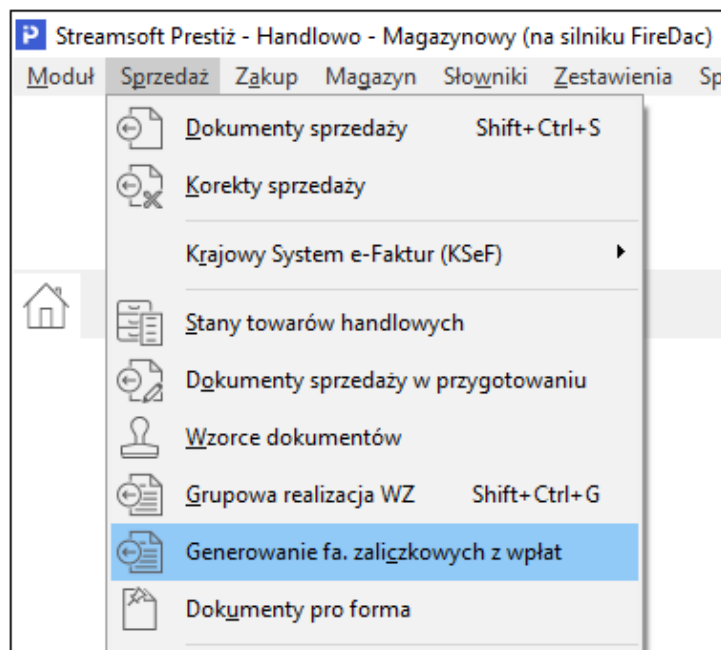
P Streamsoft Prestiż - Handlowo - Magazynowy (na silniku FireDac)

Moduł Sprzedaż Zakup Magazyn Słowniki Zestawienia Sp

Dokumenty sprzedaży Shift+Ctrl+S
Korekty sprzedaży
Krajowy System e-Faktur (KSeF)
Stany towarów handlowych
Dokumenty sprzedaży w przygotowaniu
Wzorce dokumentów
Grupowa realizacja WZ Shift+Ctrl+G
Generowanie fa. zaliczkowych z wpłat
Dokumenty pro forma